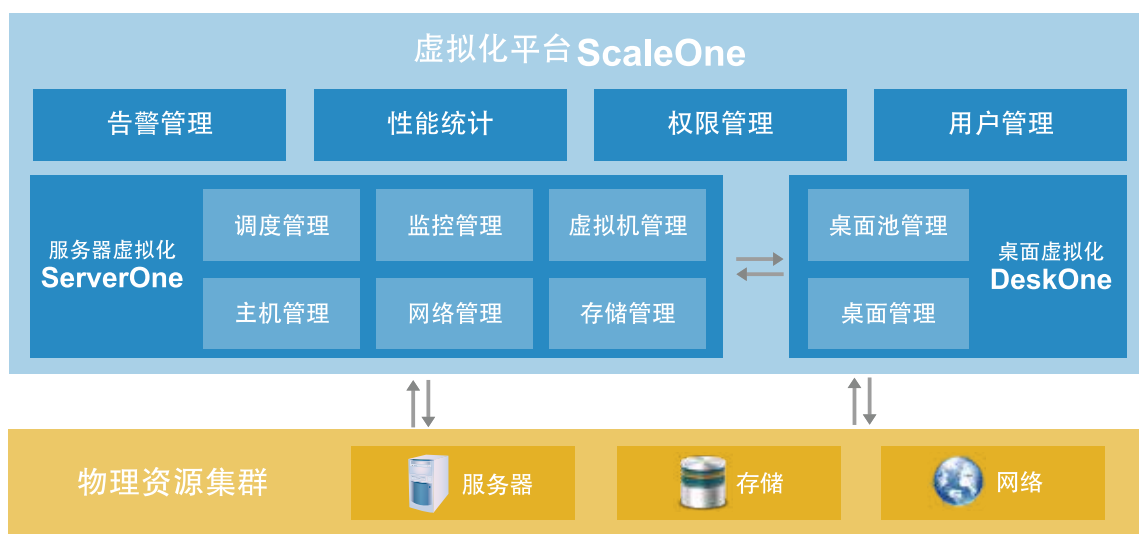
虚拟化平台 ScaleOne

告警管理

性能统计

权限管理

用户管理

服务器虚拟化
ServerOne

调度管理

监控管理

虚拟机管理

主机管理

网络管理

存储管理

桌面池管理

桌面管理

桌面虚拟化
DeskOne

物理资源集群

服务器

存储

网络